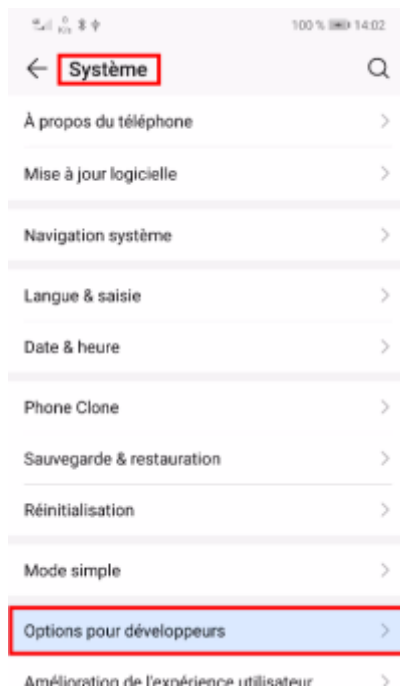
100 % 14:02

Système

À propos du téléphone

Mise à jour logicielle

Navigation système

Langue & saisie

Date & heure

Phone Clone

Sauvegarde & restauration

Réinitialisation

Mode simple

Options pour développeurs

Amélioration de l'expérience utilisateur